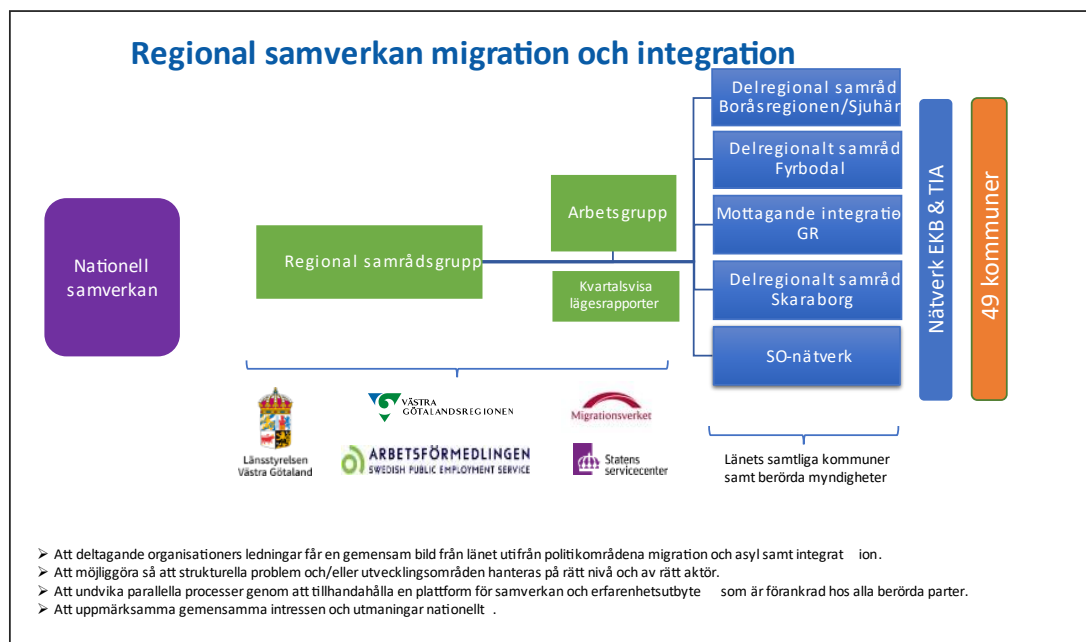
Regional samverkan migration och integration

Nationell samverkan

Regional samrådsgrupp

Arbetsgrupp

Kvartalsvisa lägesrapporter

Delregional samråd Boråsregionen/Sjuhär

Delregionalt samråd Fyrbodal

Mottagande integratio GR

Delregionalt samråd Skaraborg

SO-nätverk

Nätverk EKB & TIA

49 kommuner

Länsstyrelsen Västra Götaland

VÄSTRA GÖTALANDSREGIONEN

Migrationsverket

ARBETSFÖRMEDLINGEN SWEDISH PUBLIC EMPLOYMENT SERVICE

Statens servicecenter

Länets samtliga kommuner samt berörda myndigheter

➢ Att deltagande organisationers ledningar får en gemensam bild från länet utifrån politikområdena migration och asyl samt integrat ion.
➢ Att möjliggöra så att strukturella problem och/eller utvecklingsområden hanteras på rätt nivå och av rätt aktör.
➢ Att undvika parallella processer genom att tillhandahålla en plattform för samverkan och erfarenhetsutbyte som är förankrad hos alla berörda parter.
➢ Att uppmärksamma gemensamma intressen och utmaningar nationellt .